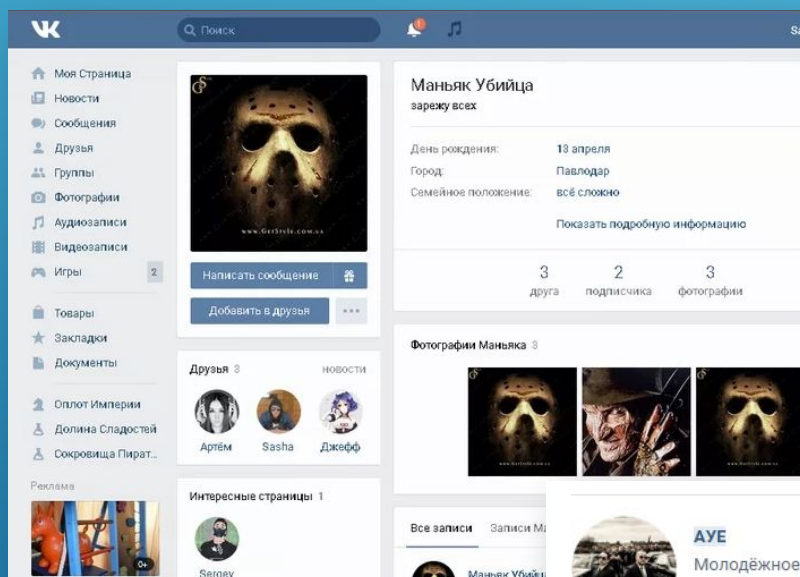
Поиск

Sa

Моя Страница
Новости
Сообщения
Друзья
Группы
Фотографии
Аудиозаписи
Видеозаписи
Игры 2

Товары
Закладки
Документы

Оплот Империи
Долина Сладостей
Сокровища Пират...

Реклама

0+

www.GetStyle.com.ua

Написать сообщение

Добавить в друзья

Друзья 3 новости

Артём
Sasha
Джефф

Интересные страницы 1

Sergey

Маньяк Убийца
зарежу всех

День рождения: 13 апреля
Город: Павлодар
Семейное положение: всё сложно

Показать подробную информацию

3 друга
2 подписчика
3 фотографии

Фотографии Маньяка 3

Все записи Записи Ма

Маньяк Убийц

АУЕ
Молодёжное